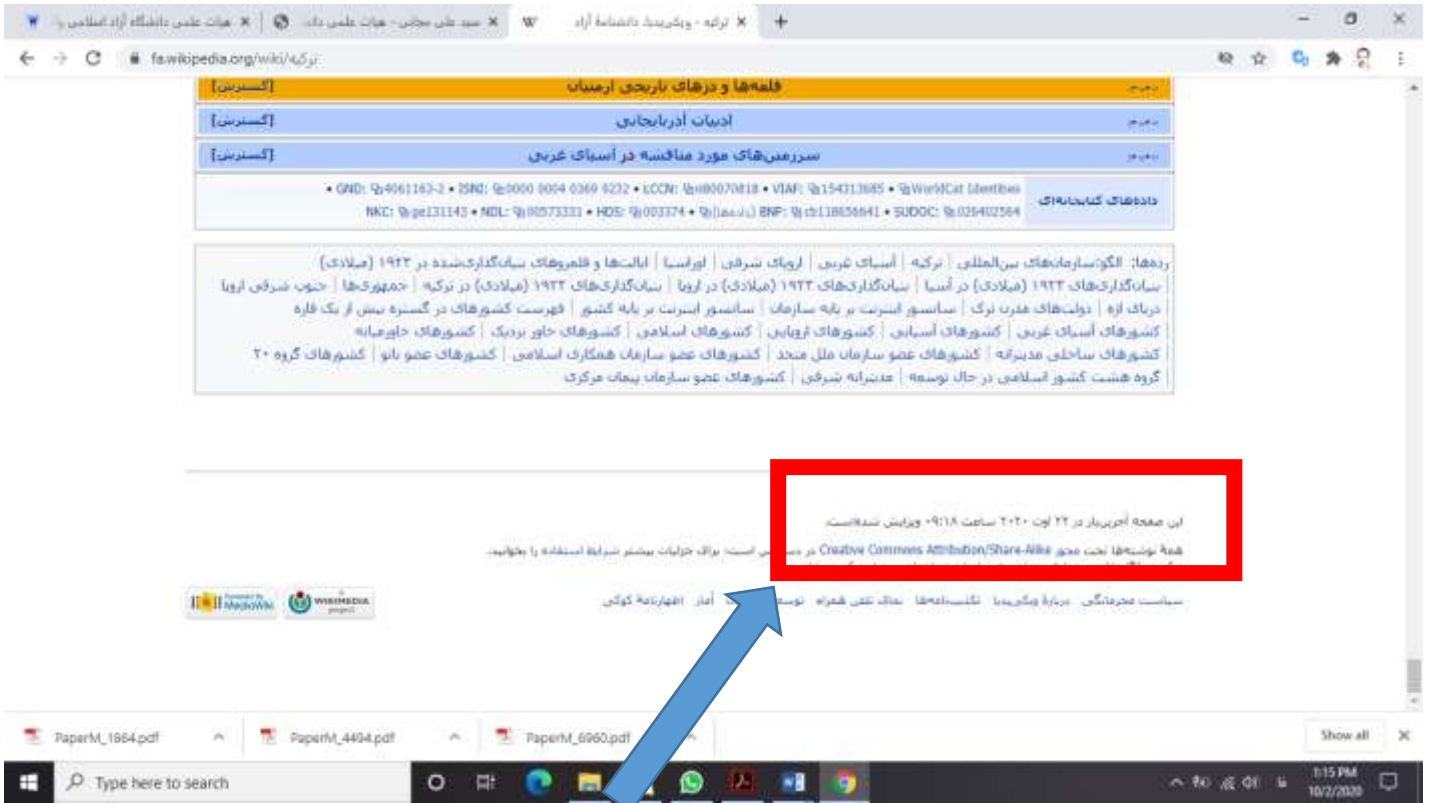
هیات علمی دانشگاه آزاد اسلامی | هیات علمی دان... | سید علی مجابی - هیات علمی دان... | ترکیه - ویکی‌پدیا، دانشنامهٔ آزاد | +

fa.wikipedia.org/wiki/ترکیه

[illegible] | قلعه‌ها و دژهای تاریخی ارمنستان | [گسترش]

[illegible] | ادبیات آذربایجانی | [گسترش]

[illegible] | سرزمین‌های مورد مناقشه در آسیای غربی | [گسترش]

داده‌های کتابخانه‌ای

• GND: 4061163-2 • ISNI: 0000 0004 0369 0232 • LCCN: n80070818 • VIAF: 154313685 • WorldCat Identities
NKC: ge131143 • NDL: 00573331 • HDS: 003374 • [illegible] BNF: cb118656641 • SUDOC: 026402564

رده‌ها: الگو:سازمان‌های بین‌المللی | ترکیه | آسیای غربی | اروپای شرقی | اوراسیا | ایالت‌ها و قلمروهای بنیان‌گذاری‌شده در ۱۹۲۳ (میلادی) | بنیان‌گذاری‌های ۱۹۲۳ (میلادی) در آسیا | بنیان‌گذاری‌های ۱۹۲۳ (میلادی) در اروپا | بنیان‌گذاری‌های ۱۹۲۳ (میلادی) در ترکیه | جمهوری‌ها | جنوب شرقی اروپا | دریای اژه | دولت‌های مدرن ترک | سانسور اینترنت بر پایه سازمان | سانسور اینترنت بر پایه کشور | فهرست کشورهای در گستره بیش از یک قاره | کشورهای آسیای غربی | کشورهای آسیایی | کشورهای اروپایی | کشورهای اسلامی | کشورهای خاور نزدیک | کشورهای خاورمیانه | کشورهای ساحلی مدیترانه | کشورهای عضو سازمان ملل متحد | کشورهای عضو سازمان همکاری اسلامی | کشورهای عضو ناتو | کشورهای گروه ۲۰ | گروه هشت کشور اسلامی در حال توسعه | مدیترانه شرقی | کشورهای عضو سازمان پیمان مرکزی

این صفحه آخرین‌بار در ۲۲ اوت ۲۰۲۰ ساعت ۰۹:۱۸ ویرایش شده‌است.

همهٔ نوشته‌ها تحت مجوز Creative Commons Attribution/Share-Alike در دسترس است؛ برای جزئیات بیشتر شرایط استفاده را بخوانید.
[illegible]

سیاست محرمانگی | دربارهٔ ویکی‌پدیا | تکذیب‌نامه‌ها | نمای تلفن همراه | توسعه‌دهندگان | آمار | اظهارنامهٔ کوکی

Powered by MediaWiki | WIKIMEDIA project

PaperM_1664.pdf | PaperM_4494.pdf | PaperM_6960.pdf | Show all

Type here to search

1:15 PM
10/2/2020